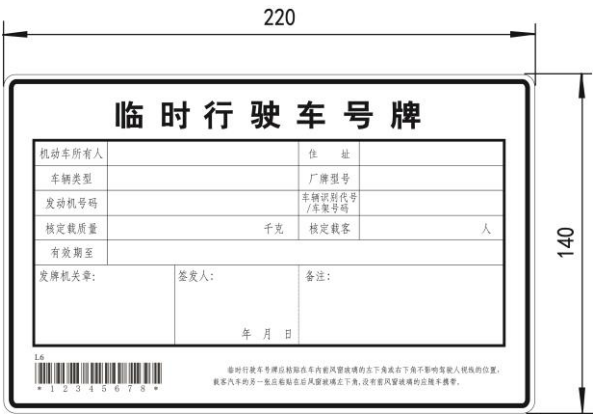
220

140

临时行驶车号牌

| 机动车所有人 | | 住　　址 | |
|---|---|---|---|
| 车辆类型 | | 厂牌型号 | |
| 发动机号码 | | 车辆识别代号/车架号码 | |
| 核定载质量 | 千克 | 核定载客 | 人 |
| 有效期至 | | | |

发牌机关章:

签发人:

年　月　日

备注:

L6

* 1 2 3 4 5 6 7 8 *

临时行驶车号牌应粘贴在车内前风窗玻璃的左下角或右下角不影响驾驶人视线的位置,载客汽车的另一张应粘贴在后风窗玻璃左下角,没有前风窗玻璃的应随车携带。